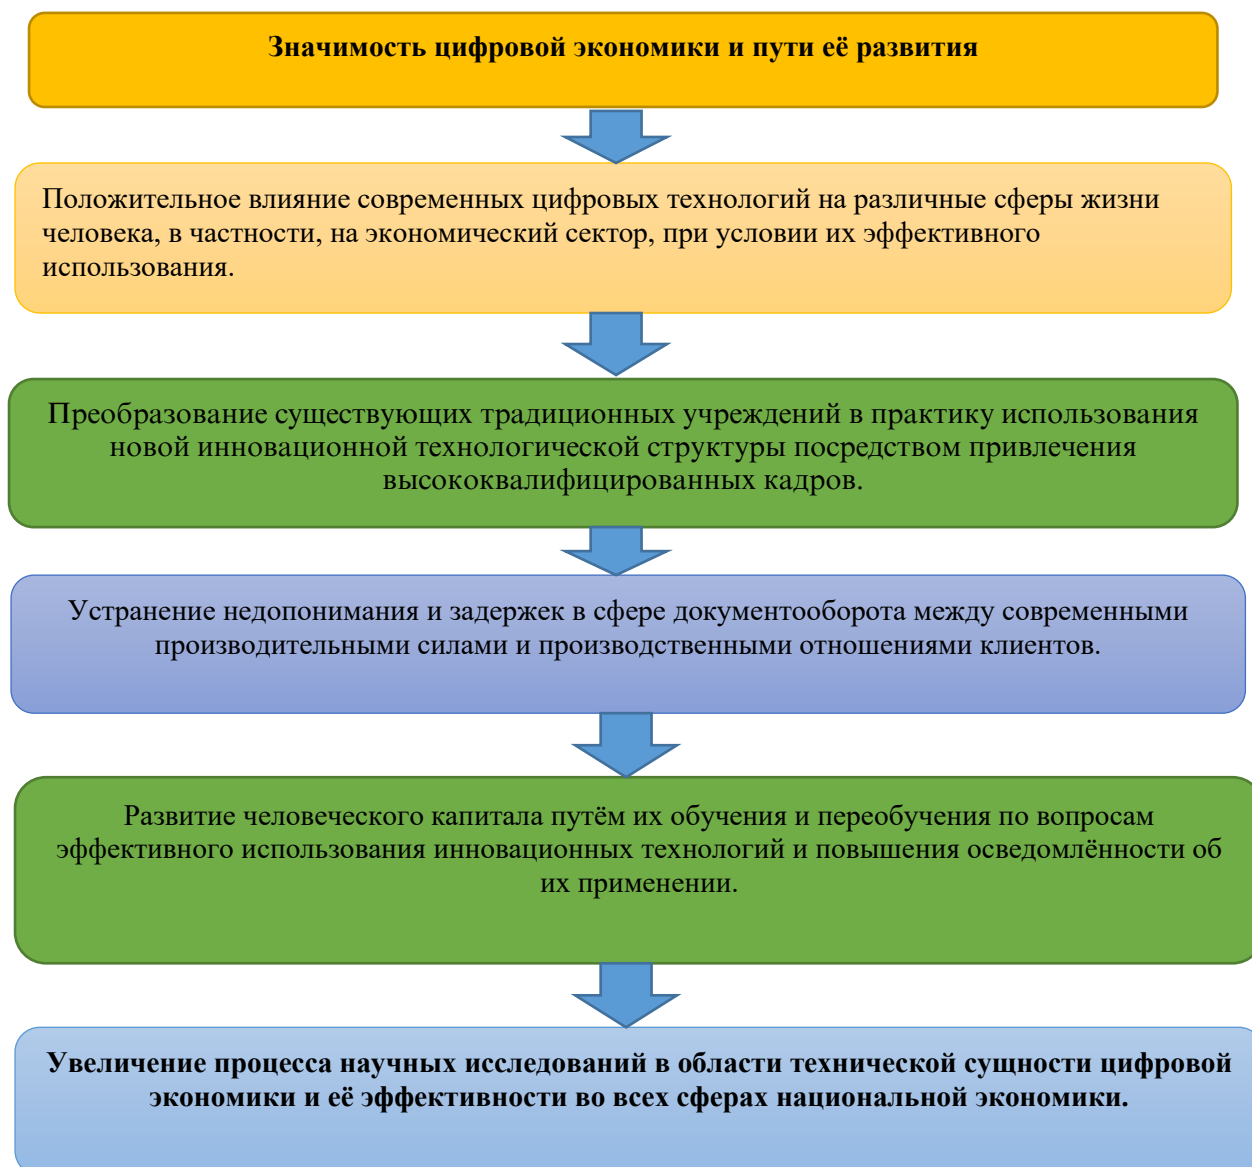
Значимость цифровой экономики и пути её развития

Положительное влияние современных цифровых технологий на различные сферы жизни человека, в частности, на экономический сектор, при условии их эффективного использования.

Преобразование существующих традиционных учреждений в практику использования новой инновационной технологической структуры посредством привлечения высококвалифицированных кадров.

Устранение недопонимания и задержек в сфере документооборота между современными производительными силами и производственными отношениями клиентов.

Развитие человеческого капитала путём их обучения и переобучения по вопросам эффективного использования инновационных технологий и повышения осведомлённости об их применении.

Увеличение процесса научных исследований в области технической сущности цифровой экономики и её эффективности во всех сферах национальной экономики.